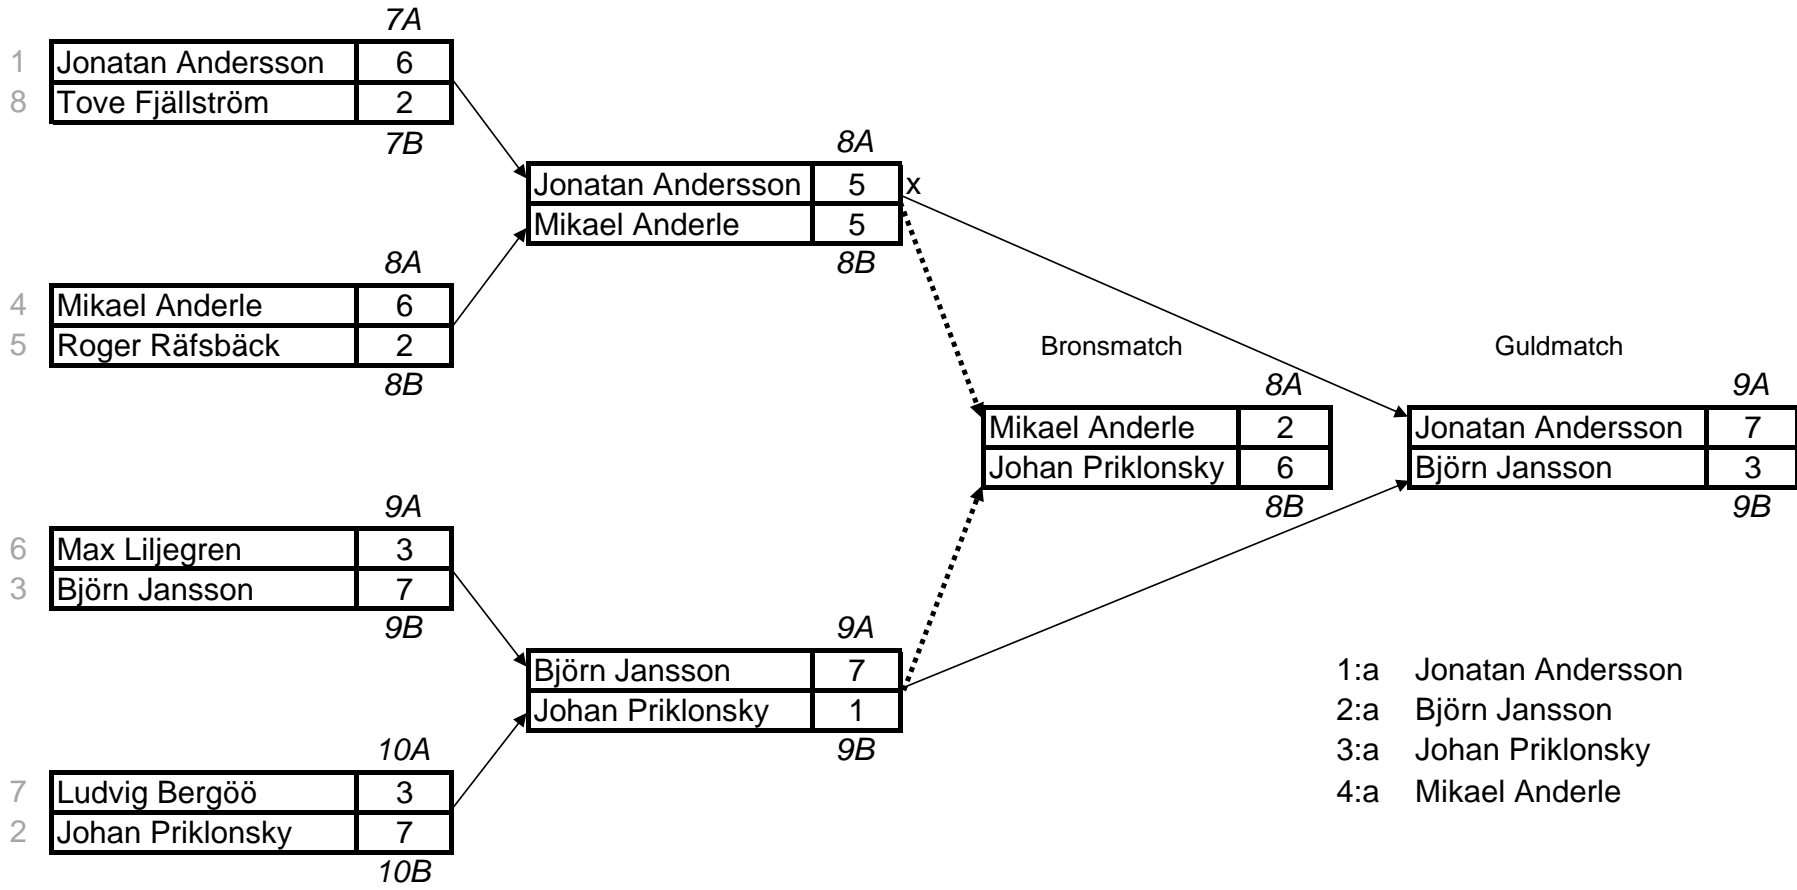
7A

| 1 | Jonatan Andersson | 6 |
|---|---|---|
| 8 | Tove Fjällström | 2 |

7B

8A

| Jonatan Andersson | 5 | x |
|---|---|---|
| Mikael Anderle | 5 | |

8B

8A

| 4 | Mikael Anderle | 6 |
|---|---|---|
| 5 | Roger Räfsbäck | 2 |

8B

Bronsmatch

8A

| Mikael Anderle | 2 |
|---|---|
| Johan Priklonsky | 6 |

8B

Guldmatch

9A

| Jonatan Andersson | 7 |
|---|---|
| Björn Jansson | 3 |

9B

9A

| 6 | Max Liljegren | 3 |
|---|---|---|
| 3 | Björn Jansson | 7 |

9B

9A

| Björn Jansson | 7 |
|---|---|
| Johan Priklonsky | 1 |

9B

10A

| 7 | Ludvig Bergöö | 3 |
|---|---|---|
| 2 | Johan Priklonsky | 7 |

10B

1:a Jonatan Andersson
2:a Björn Jansson
3:a Johan Priklonsky
4:a Mikael Anderle